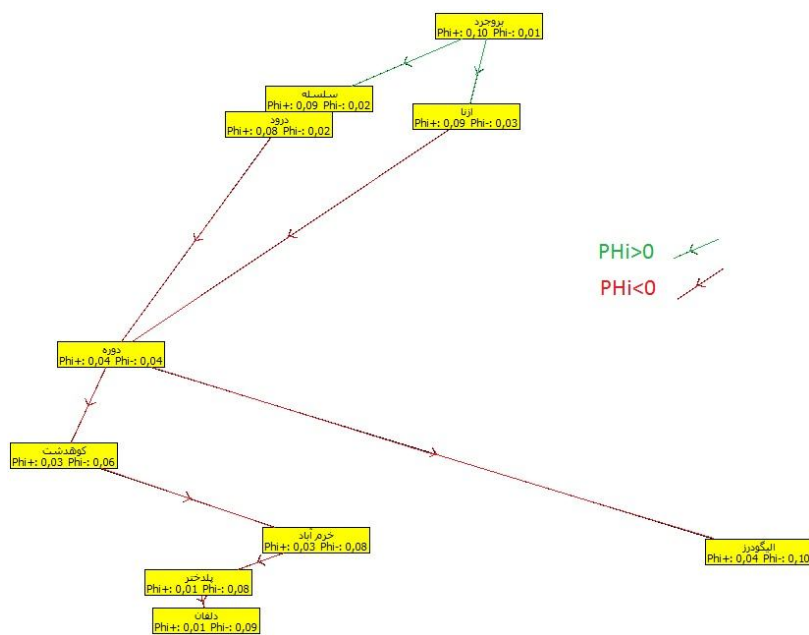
بروجرد
Phi+: 0,10 Phi-: 0,01

سلسله
Phi+: 0,09 Phi-: 0,02

درود
Phi+: 0,08 Phi-: 0,02

ازنا
Phi+: 0,09 Phi-: 0,03

PHi>0

PHi<0

دوره
Phi+: 0,04 Phi-: 0,04

کوهدشت
Phi+: 0,03 Phi-: 0,06

خرم آباد
Phi+: 0,03 Phi-: 0,08

الیگودرز
Phi+: 0,04 Phi-: 0,10

پلدختر
Phi+: 0,01 Phi-: 0,08

دلفان
Phi+: 0,01 Phi-: 0,09